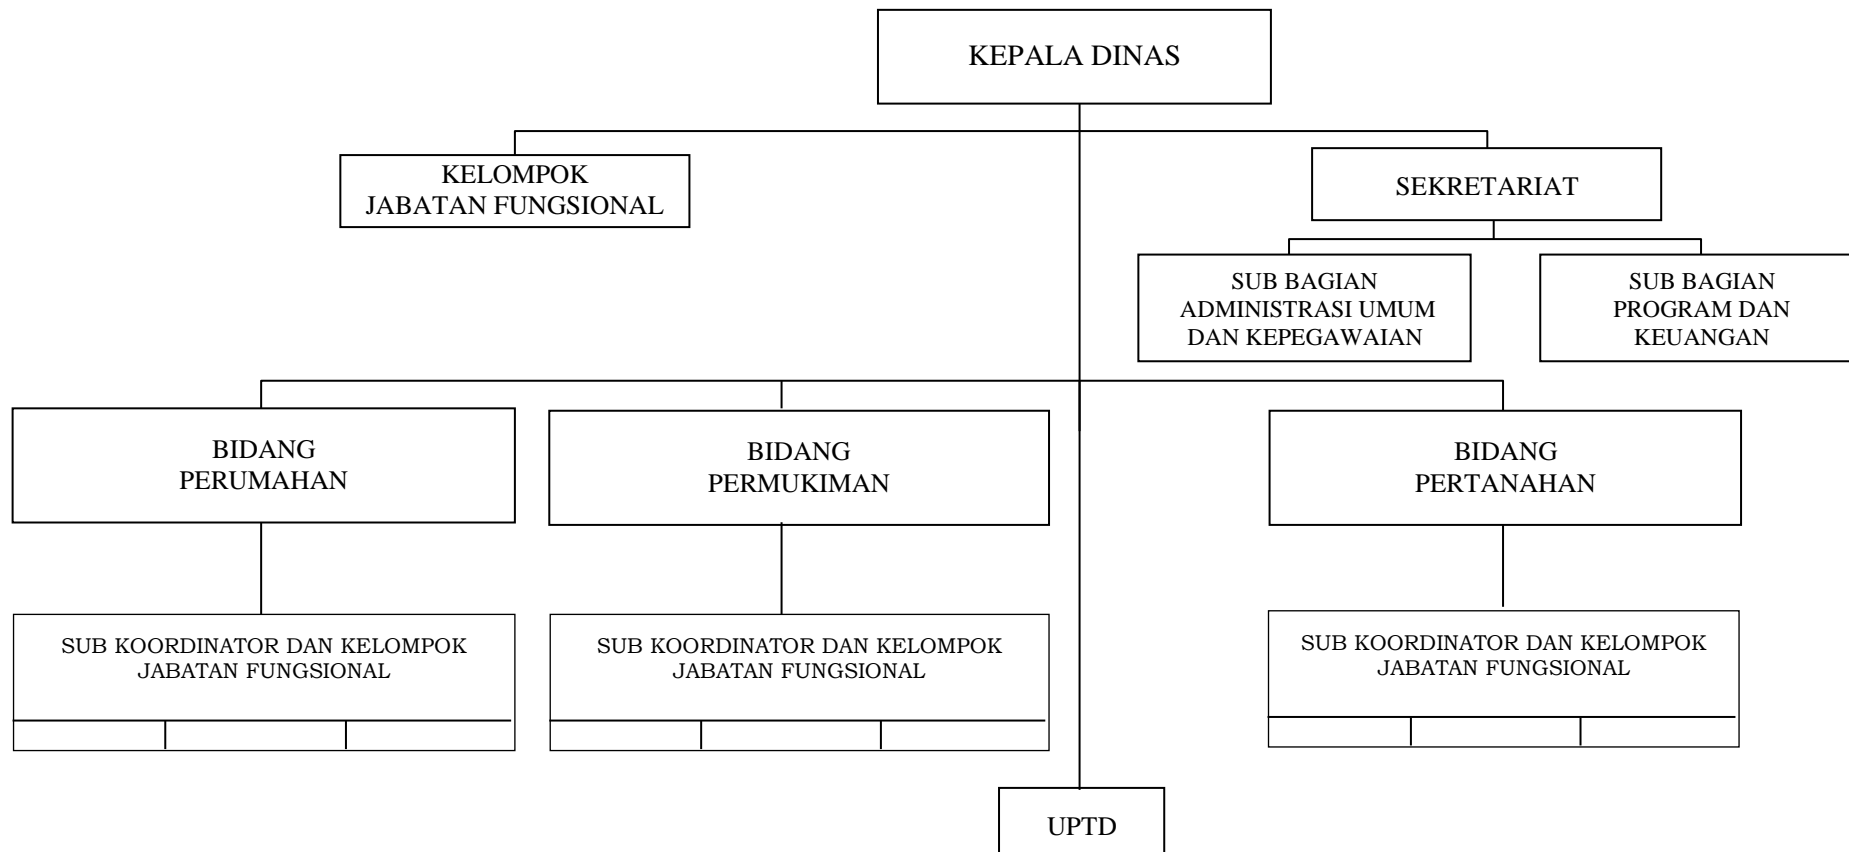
KEPALA DINAS

KELOMPOK JABATAN FUNGSIONAL

SEKRETARIAT

SUB BAGIAN ADMINISTRASI UMUM DAN KEPEGAWAIAN

SUB BAGIAN PROGRAM DAN KEUANGAN

BIDANG PERUMAHAN

BIDANG PERMUKIMAN

BIDANG PERTANAHAN

SUB KOORDINATOR DAN KELOMPOK JABATAN FUNGSIONAL

SUB KOORDINATOR DAN KELOMPOK JABATAN FUNGSIONAL

SUB KOORDINATOR DAN KELOMPOK JABATAN FUNGSIONAL

UPTD